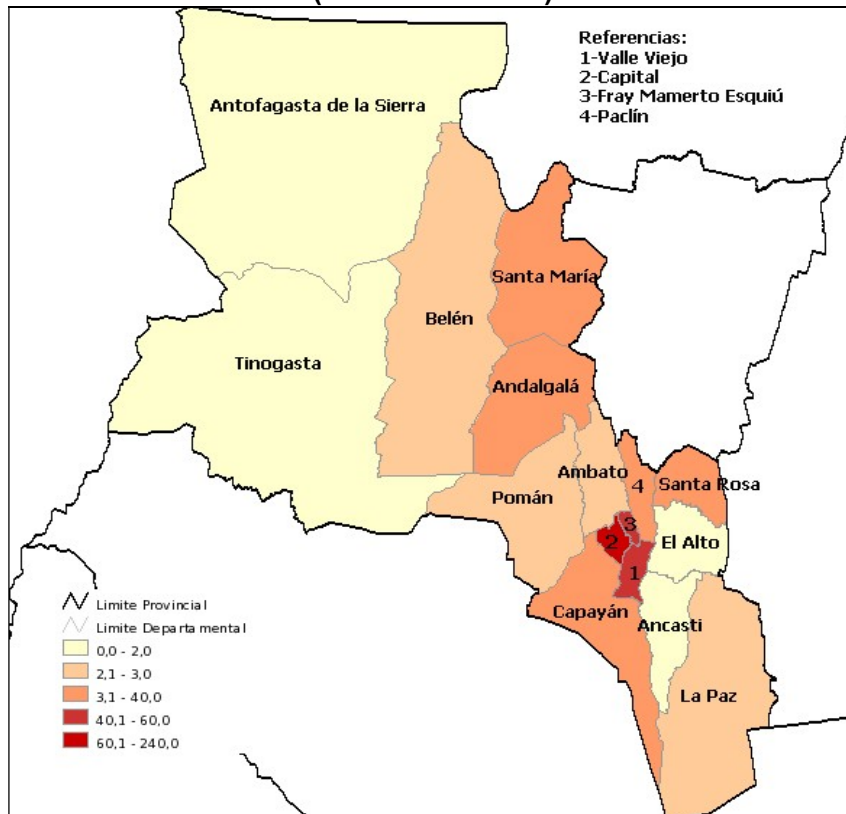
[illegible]

Referencias:
1-Valle Viejo
2-Capital
3-Fray Mamerto Esquiú
4-Paclín

Antofagasta de la Sierra
Santa María
Belén
Tinogasta
Andalgalá
Ambato
4
Santa Rosa
Pomán
3
2
El Alto
1
Capayán
Ancasti
La Paz

Limite Provincial
Limite Departamental
0,0 - 2,0
2,1 - 3,0
3,1 - 40,0
40,1 - 60,0
60,1 - 240,0